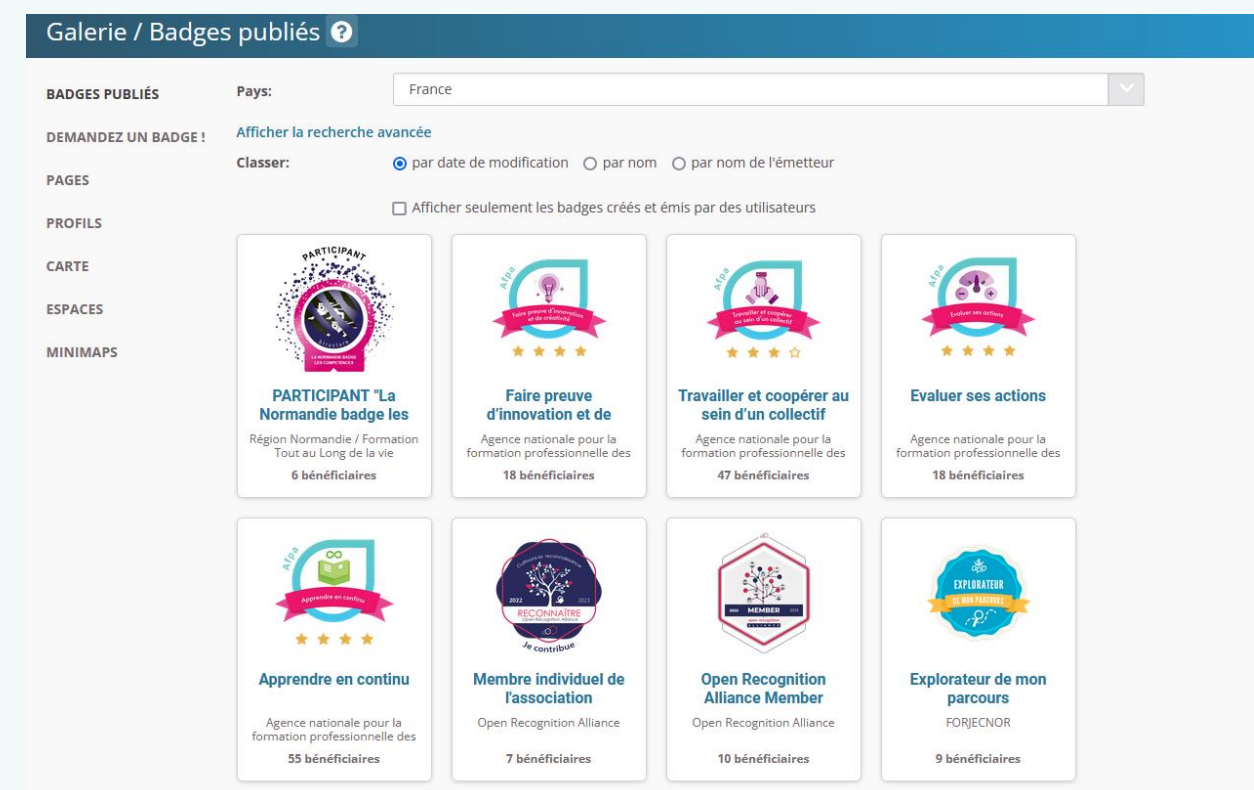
Galerie / Badges publiés ?

BADGES PUBLIÉS
DEMANDEZ UN BADGE !
PAGES
PROFILS
CARTE
ESPACES
MINIMAPS

Pays: France

Afficher la recherche avancée

Classer: par date de modification par nom par nom de l'émetteur

Afficher seulement les badges créés et émis par des utilisateurs

PARTICIPANT
LA NORMANDIE BADGE LES COMPÉTENCES

PARTICIPANT "La Normandie badge les
Région Normandie / Formation Tout au Long de la vie
6 bénéficiaires

Afpa
Faire preuve d'innovation et de créativité

Faire preuve d'innovation et de
Agence nationale pour la formation professionnelle des
18 bénéficiaires

Afpa
Travailler et coopérer au sein d'un collectif

Travailler et coopérer au sein d'un collectif
Agence nationale pour la formation professionnelle des
47 bénéficiaires

Afpa
Evaluer ses actions

Evaluer ses actions
Agence nationale pour la formation professionnelle des
18 bénéficiaires

Afpa
Apprendre en continu

Apprendre en continu
Agence nationale pour la formation professionnelle des
55 bénéficiaires

2022 RECONNAÎTRE 2023
Open Recognition Alliance
Je contribue

Membre individuel de l'association
Open Recognition Alliance
7 bénéficiaires

MEMBER

Open Recognition Alliance Member
Open Recognition Alliance
10 bénéficiaires

EXPLORATEUR
DE MON PARCOURS

Explorateur de mon parcours
FORJECNOR
9 bénéficiaires